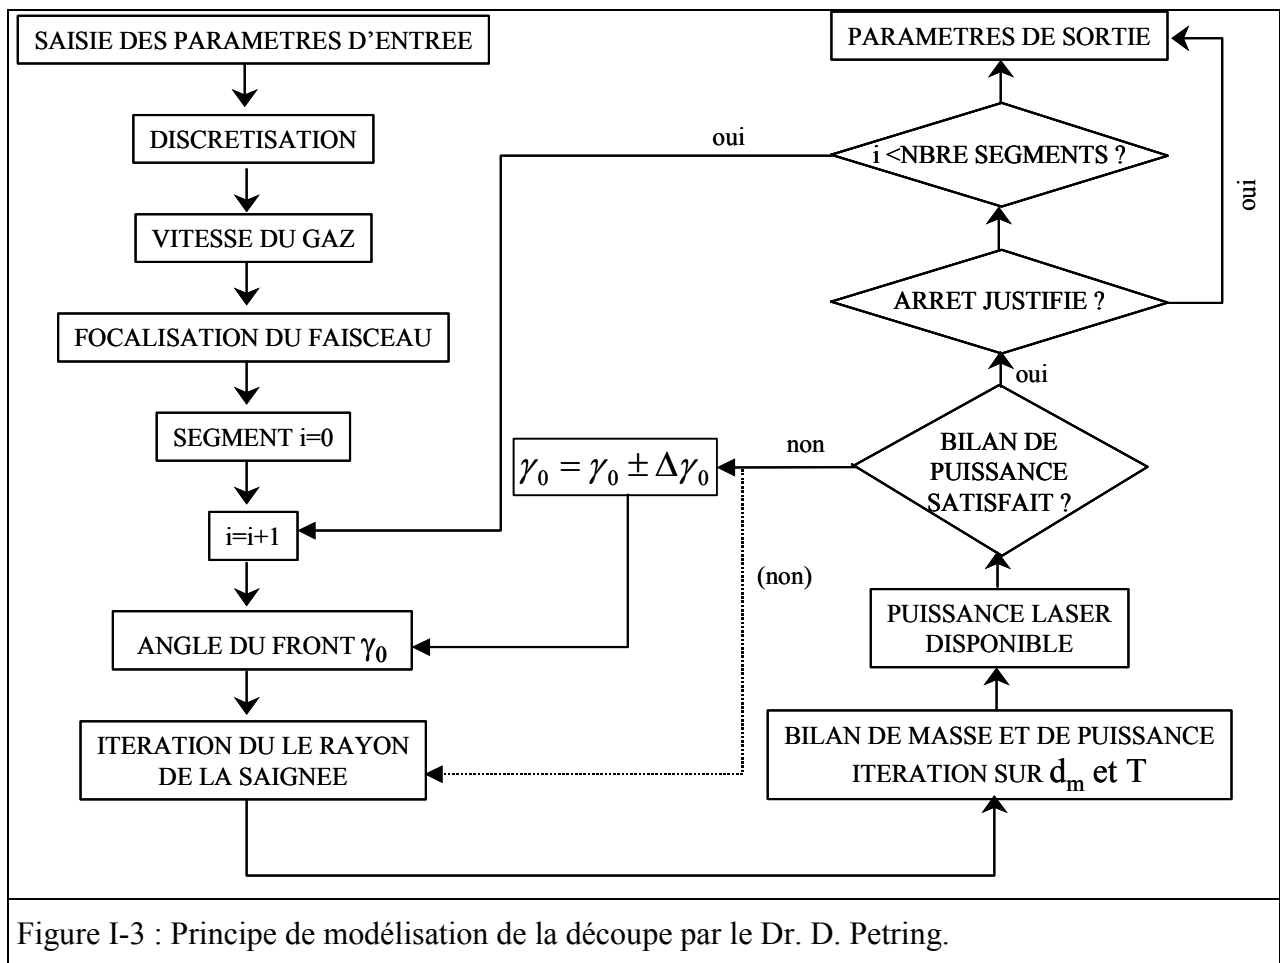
SAISIE DES PARAMETRES D'ENTREE

DISCRETISATION

VITESSE DU GAZ

FOCALISATION DU FAISCEAU

SEGMENT i=0

i=i+1

ANGLE DU FRONT $\gamma_0$

ITERATION DU LE RAYON DE LA SAIGNEE

PARAMETRES DE SORTIE

oui

i <NBRE SEGMENTS ?

oui

ARRET JUSTIFIE ?

oui

non

$\gamma_0 = \gamma_0 \pm \Delta\gamma_0$

BILAN DE PUISSANCE SATISFAIT ?

(non)

PUISSANCE LASER DISPONIBLE

BILAN DE MASSE ET DE PUISSANCE ITERATION SUR $d_m$ et T

Figure I-3 : Principe de modélisation de la découpe par le Dr. D. Petring.